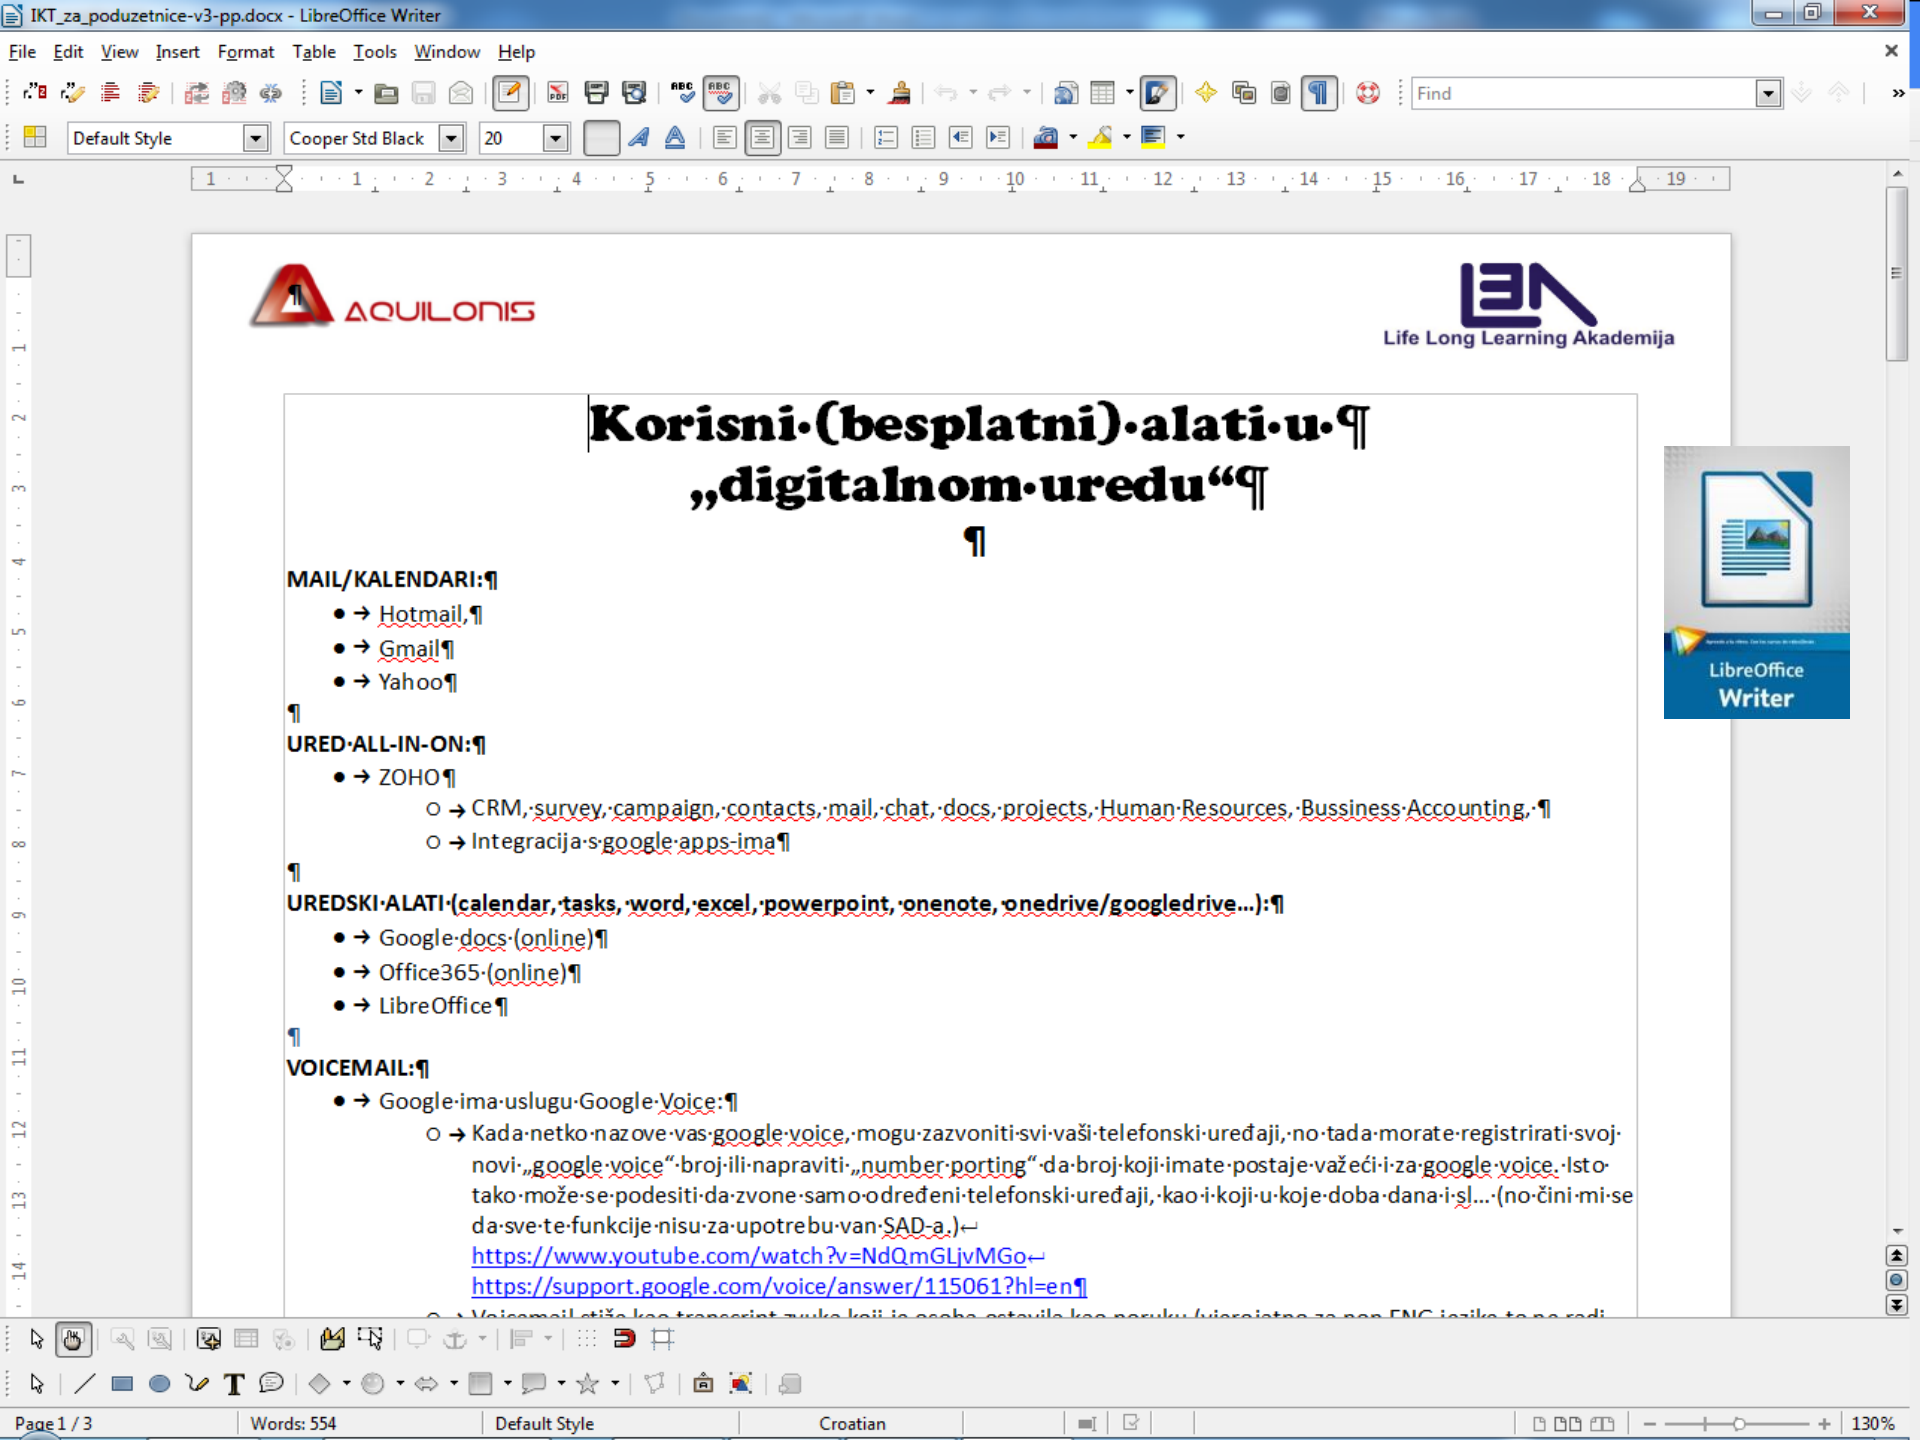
IKT_za_poduzetnice-v3-pp.docx - LibreOffice Writer

File Edit View Insert Format Table Tools Window Help

Find

Default Style | Cooper Std Black | 20

1 2 3 4 5 6 7 8 9 10 11 12 13 14 15 16 17 18 19

AQUILONIS

Life Long Learning Akademija

Korisni·(besplatni)·alati·u·¶
„digitalnom·uredu“¶
¶

MAIL/KALENDARI:¶
- Hotmail,¶
- Gmail¶
- Yahoo¶
¶
URED·ALL-IN-ON:¶
- ZOHO¶
  - CRM,·survey,·campaign,·contacts,·mail,·chat,·docs,·projects,·Human·Resources,·Bussiness·Accounting,·¶
  - Integracija·s·google·apps-ima¶
¶
UREDSKI·ALATI·(calendar,·tasks,·word,·excel,·powerpoint,·onenote,·onedrive/googledrive...):¶
- Google·docs·(online)¶
- Office365·(online)¶
- LibreOffice¶
¶
VOICEMAIL:¶
- Google·ima·uslugu·Google·Voice:¶
  - Kada·netko·nazove·vas·google·voice,·mogu·zazvoniti·svi·vaši·telefonski·uređaji,·no·tada·morate·registrirati·svoj·novi·„google·voice“·broj·ili·napraviti·„number·porting“·da·broj·koji·imate·postaje·važeći·i·za·google·voice.·Isto·tako·može·se·podesiti·da·zvone·samo·određeni·telefonski·uređaji,·kao·i·koji·u·koje·doba·dana·i·sl...·(no·čini·mi·se·da·sve·te·funkcije·nisu·za·upotrebu·van·SAD-a.)↵
https://www.youtube.com/watch?v=NdQmGLjvMGo↵
https://support.google.com/voice/answer/115061?hl=en¶
  - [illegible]

LibreOffice Writer

Page 1 / 3 | Words: 554 | Default Style | Croatian | 130%